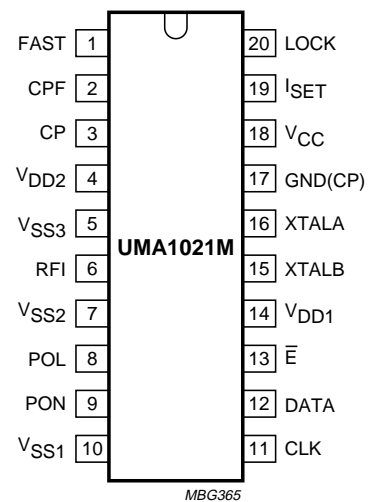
FAST 1
CPF 2
CP 3
$V_{DD2}$ 4
$V_{SS3}$ 5
RFI 6
$V_{SS2}$ 7
POL 8
PON 9
$V_{SS1}$ 10

UMA1021M

20 LOCK
19 $I_{SET}$
18 $V_{CC}$
17 GND(CP)
16 XTALA
15 XTALB
14 $V_{DD1}$
13 $\overline{E}$
12 DATA
11 CLK

MBG365